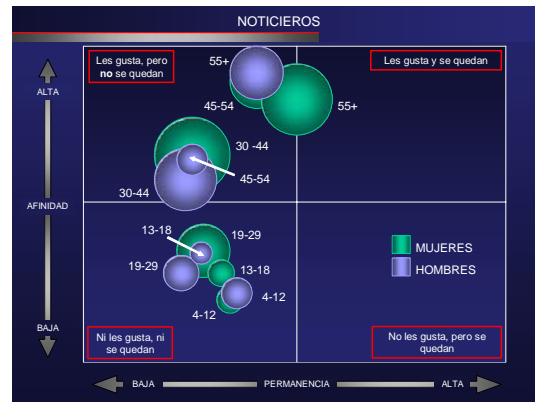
NOTICIEROS

Les gusta, pero **no** se quedan

Les gusta y se quedan

55+

45-54

55+

30 -44

45-54

30-44

ALTA

AFINIDAD

BAJA

13-18

19-29

19-29

13-18

4-12

4-12

MUJERES

HOMBRES

Ni les gusta, ni se quedan

No les gusta, pero se quedan

BAJA

PERMANENCIA

ALTA